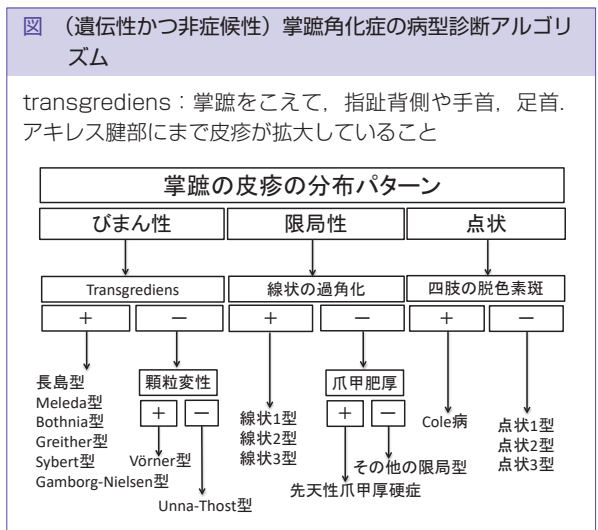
図　（遺伝性かつ非症候性）掌蹠角化症の病型診断アルゴリズム

transgrediens：掌蹠をこえて，指趾背側や手首，足首，アキレス腱部にまで皮疹が拡大していること

掌蹠の皮疹の分布パターン

びまん性

限局性

点状

Transgrediens

線状の過角化

四肢の脱色素斑

＋

－

＋

－

＋

－

長島型
Meleda型
Bothnia型
Greither型
Sybert型
Gamborg-Nielsen型

顆粒変性

＋

－

Vörner型

Unna-Thost型

線状1型
線状2型
線状3型

爪甲肥厚

＋

－

その他の限局型

先天性爪甲厚硬症

Cole病

点状1型
点状2型
点状3型